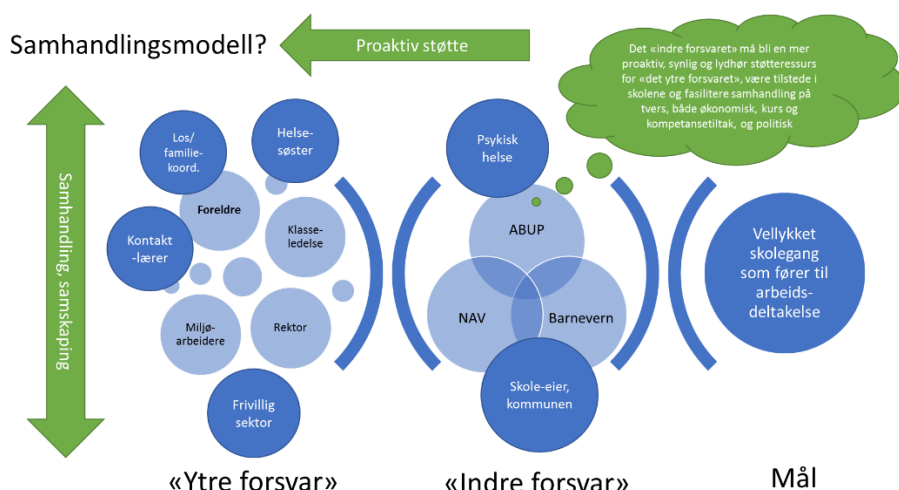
Samhandlingsmodell?

Proaktiv støtte

Det «indre forsvaret» må bli en mer proaktiv, synlig og lydhør støtteressurs for «det ytre forsvaret», være tilstede i skolene og fasilitere samhandling på tvers, både økonomisk, kurs og kompetansetiltak, og politisk

Samhandling, samskaping

Los/ familie-koord.

Helse-søster

Foreldre

Kontakt-lærer

Klasse-ledelse

Miljø-arbeidere

Rektor

Frivillig sektor

Psykisk helse

ABUP

NAV

Barnevern

Skole-eier, kommunen

Vellykket skolegang som fører til arbeids-deltakelse

«Ytre forsvar»

«Indre forsvar»

Mål